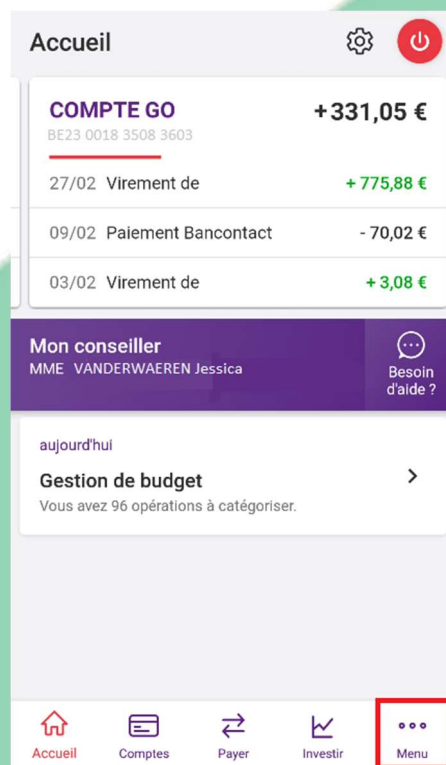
Accueil

COMPTE GO
BE23 0018 3508 3603
+331,05 €

27/02 Virement de + 775,88 €

09/02 Paiement Bancontact - 70,02 €

03/02 Virement de + 3,08 €

Mon conseiller
MME VANDERWAEREN Jessica

Besoin d'aide ?

aujourd'hui

Gestion de budget
Vous avez 96 opérations à catégoriser.

Accueil
Comptes
Payer
Investir
Menu